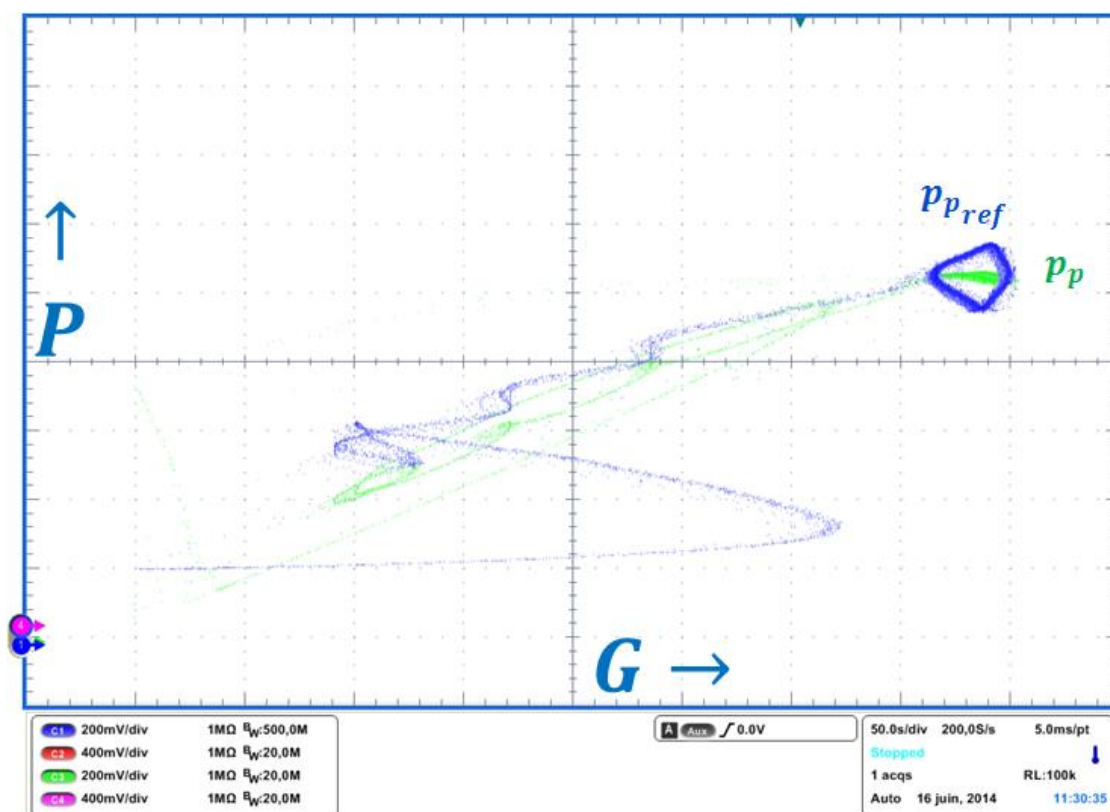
$p_{p_{ref}}$

$p_p$

↑

$P$

$G$ →

4

1

C1 200mV/div 1MΩ $B_W$:500,0M
C2 400mV/div 1MΩ $B_W$:20,0M
C3 200mV/div 1MΩ $B_W$:20,0M
C4 400mV/div 1MΩ $B_W$:20,0M

A Aux ∫ 0.0V

50.0s/div 200,0S/s 5.0ms/pt
Stopped
1 acqs RL:100k
Auto 16 juin, 2014 11:30:35